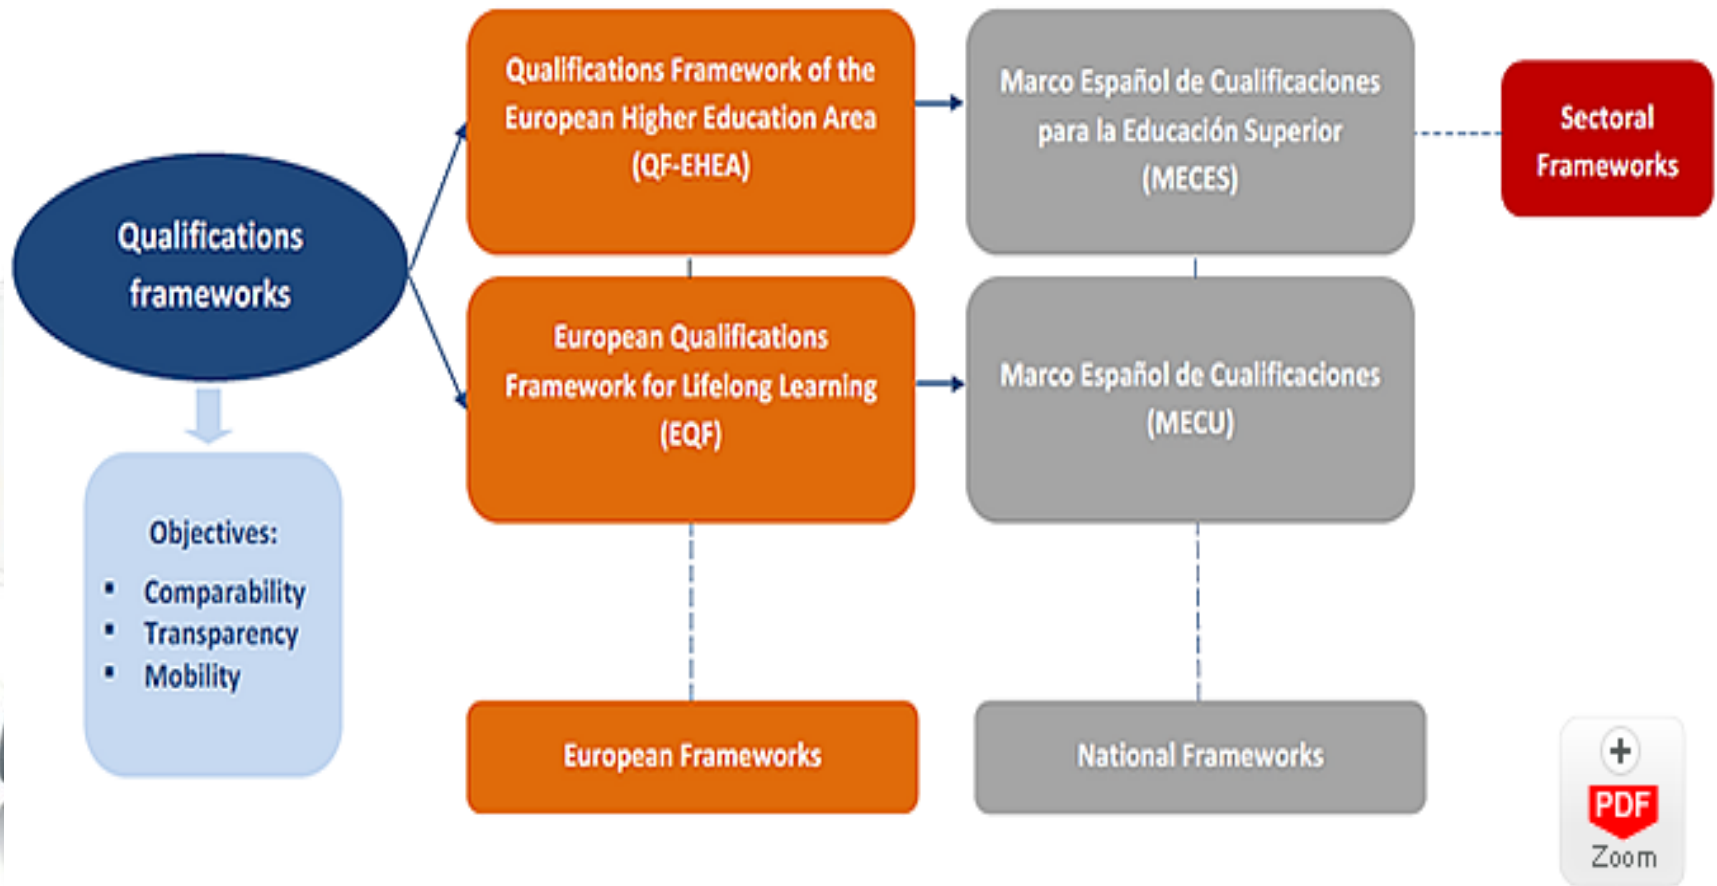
Qualifications frameworks

Objectives:
- Comparability
- Transparency
- Mobility

Qualifications Framework of the European Higher Education Area (QF-EHEA)

European Qualifications Framework for Lifelong Learning (EQF)

Marco Español de Cualificaciones para la Educación Superior (MECES)

Marco Español de Cualificaciones (MECU)

Sectoral Frameworks

European Frameworks

National Frameworks

PDF
Zoom